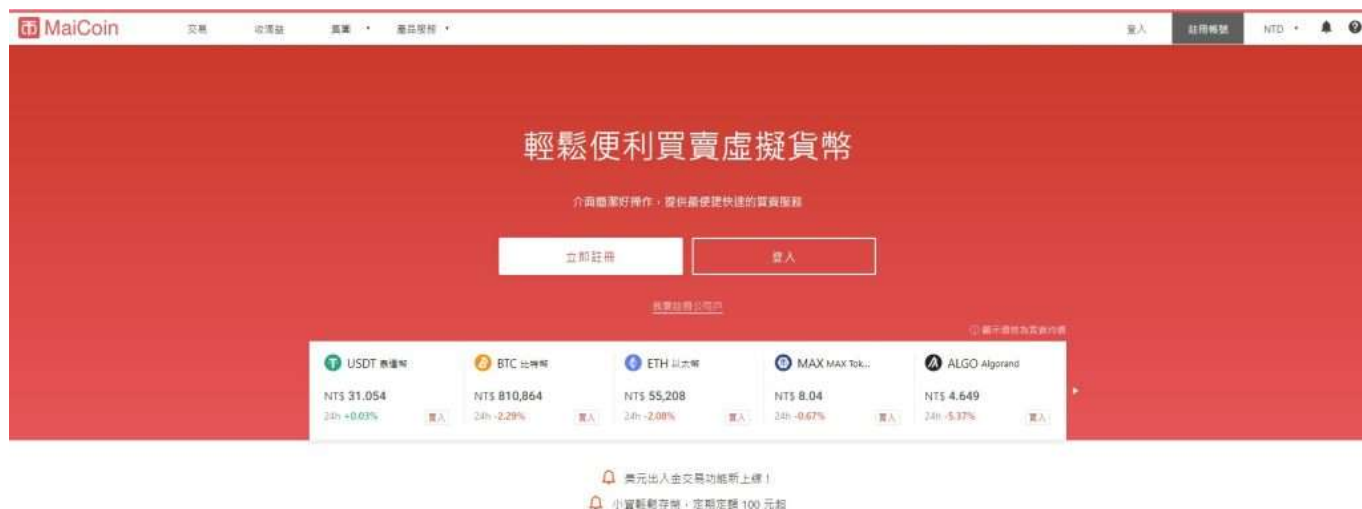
MaiCoin 交易 收幣 購買 產品服務 登入 註冊帳號 NTD

輕鬆便利買賣虛擬貨幣

介面簡潔好操作，提供最便捷快速的買賣服務

立即註冊 登入

我要註冊公司戶

顯示價格為買進價

USDT 泰達幣 NT$ 31.054 24h +0.03% 買入

BTC 比特幣 NT$ 810,864 24h -2.29% 買入

ETH 以太幣 NT$ 55,208 24h -2.08% 買入

MAX MAX Tok... NT$ 8.04 24h -0.67% 買入

ALGO Algorand NT$ 4.649 24h -5.37% 買入

美元出入金交易功能新上線！

小資輕鬆存幣，定期定額 100 元起